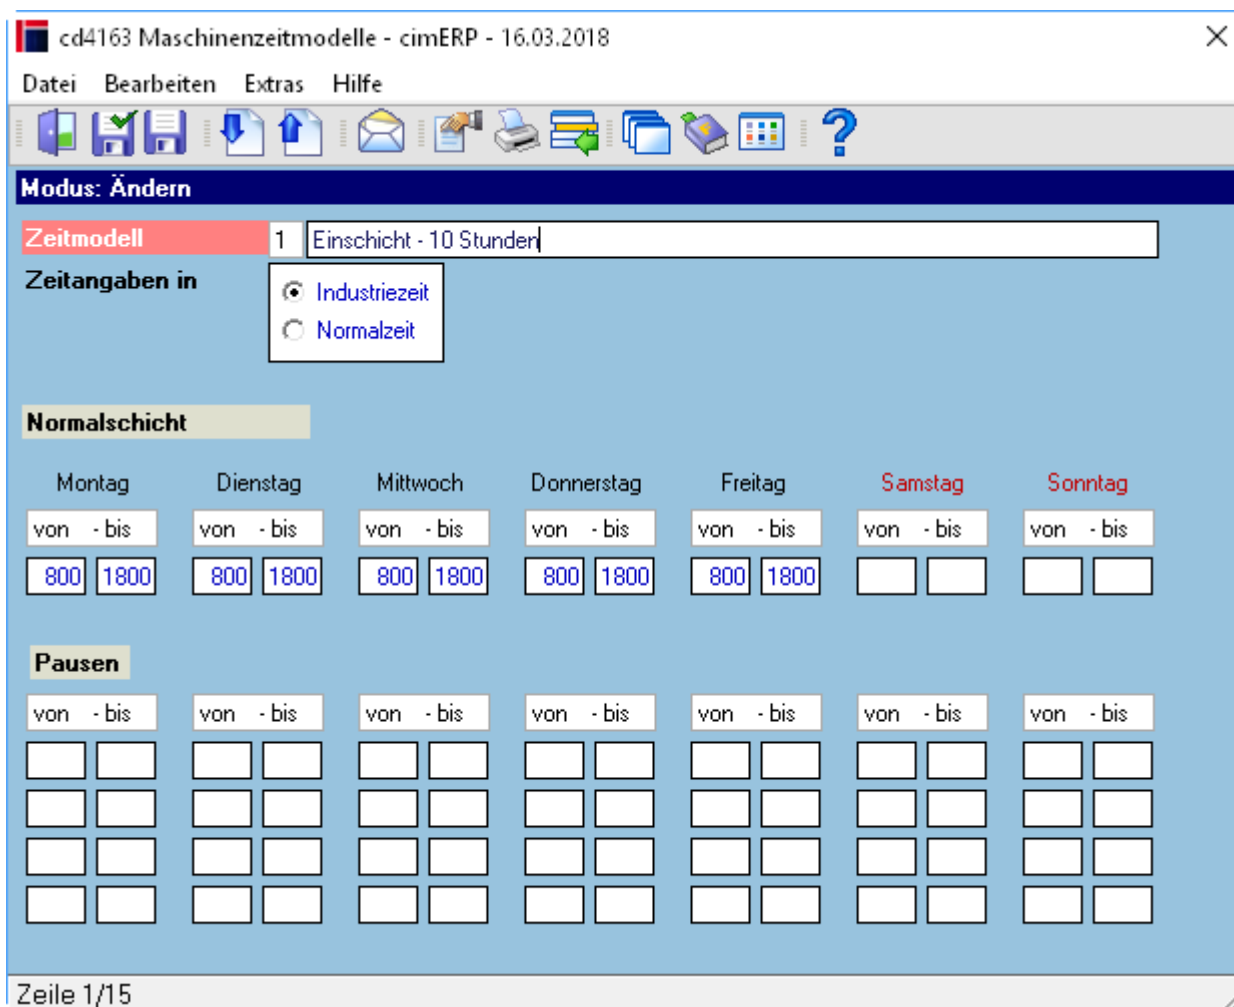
cd4163 Maschinenzeitmodelle - cimERP - 16.03.2018

Datei Bearbeiten Extras Hilfe

Modus: Ändern

Zeitmodell 1 Einschicht - 10 Stunden

Zeitangaben in
Industriezeit
Normalzeit

Normalschicht

| Montag | | Dienstag | | Mittwoch | | Donnerstag | | Freitag | | Samstag | | Sonntag | |
|---|---|---|---|---|---|---|---|---|---|---|---|---|---|
| von | - bis | von | - bis | von | - bis | von | - bis | von | - bis | von | - bis | von | - bis |
| 800 | 1800 | 800 | 1800 | 800 | 1800 | 800 | 1800 | 800 | 1800 | | | | |

Pausen

| von | - bis | von | - bis | von | - bis | von | - bis | von | - bis | von | - bis | von | - bis |
|---|---|---|---|---|---|---|---|---|---|---|---|---|---|

Zeile 1/15